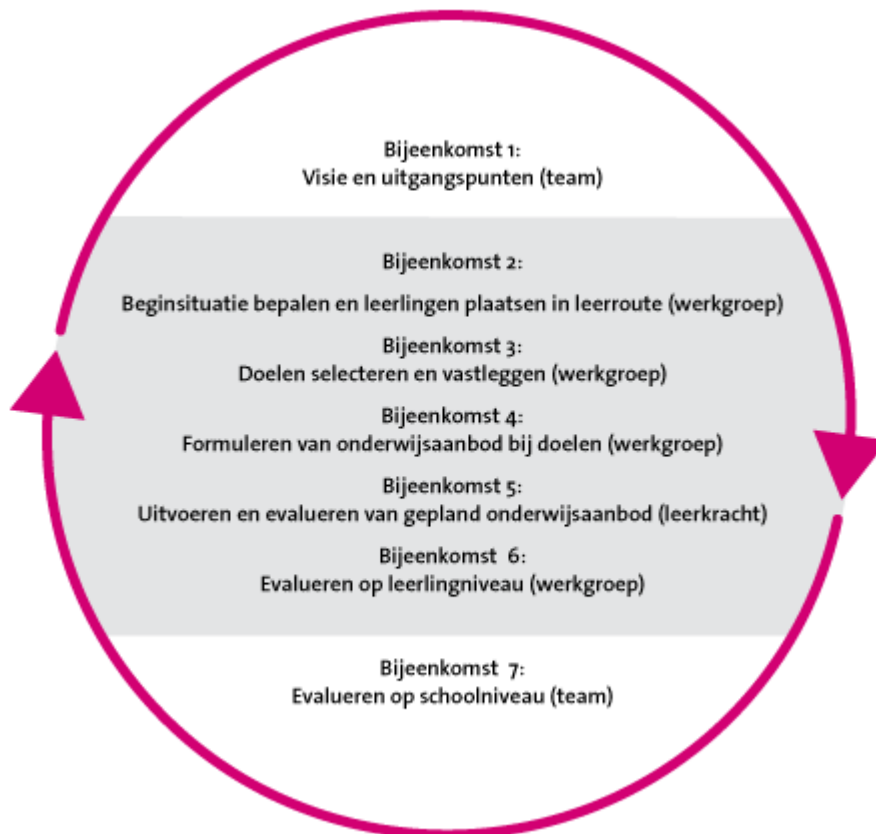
Bijeenkomst 1:
Visie en uitgangspunten (team)

Bijeenkomst 2:
Beginsituatie bepalen en leerlingen plaatsen in leerroute (werkgroep)

Bijeenkomst 3:
Doelen selecteren en vastleggen (werkgroep)

Bijeenkomst 4:
Formuleren van onderwijsaanbod bij doelen (werkgroep)

Bijeenkomst 5:
Uitvoeren en evalueren van gepland onderwijsaanbod (leerkracht)

Bijeenkomst 6:
Evalueren op leerlingniveau (werkgroep)

Bijeenkomst 7:
Evalueren op schoolniveau (team)